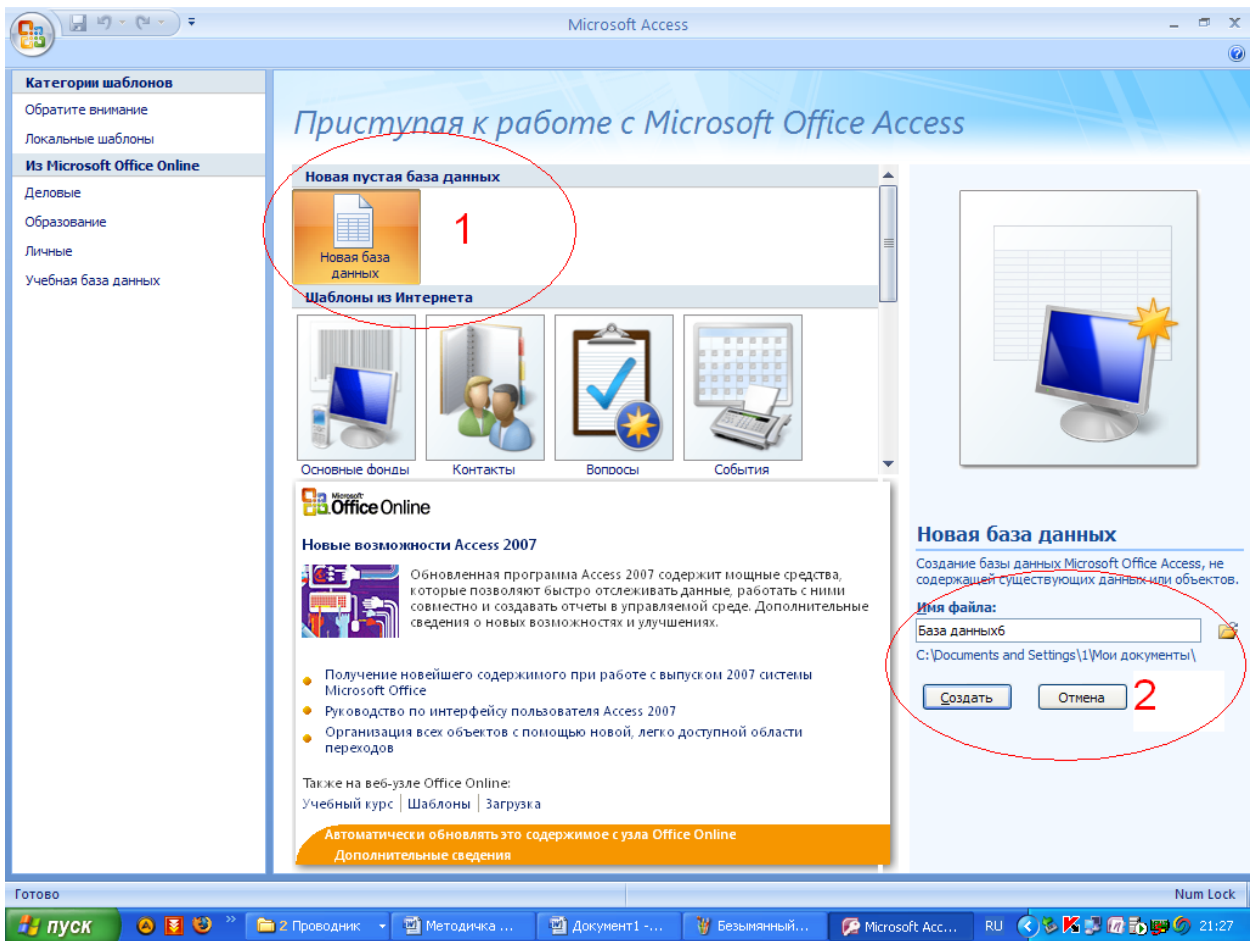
Microsoft Access

Категории шаблонов
Обратите внимание
Локальные шаблоны
Из Microsoft Office Online
Деловые
Образование
Личные
Учебная база данных

Приступая к работе с Microsoft Office Access

Новая пустая база данных
Новая база данных
1
Шаблоны из Интернета
Основные фонды
Контакты
Вопросы
События

Microsoft Office Online
Новые возможности Access 2007
Обновленная программа Access 2007 содержит мощные средства, которые позволяют быстро отслеживать данные, работать с ними совместно и создавать отчеты в управляемой среде. Дополнительные сведения о новых возможностях и улучшениях.

Получение новейшего содержимого при работе с выпуском 2007 системы Microsoft Office
Руководство по интерфейсу пользователя Access 2007
Организация всех объектов с помощью новой, легко доступной области переходов

Также на веб-узле Office Online:
Учебный курс | Шаблоны | Загрузка

Автоматически обновлять это содержимое с узла Office Online
Дополнительные сведения

Новая база данных
Создание базы данных Microsoft Office Access, не содержащей существующих данных или объектов.
Имя файла:
База данных6
C:\Documents and Settings\1\Мои документы\
Создать
Отмена
2

Готово
Num Lock

пуск
2 Проводник
Методичка ...
Документ1 -...
Безымянный...
Microsoft Acc...
RU
21:27